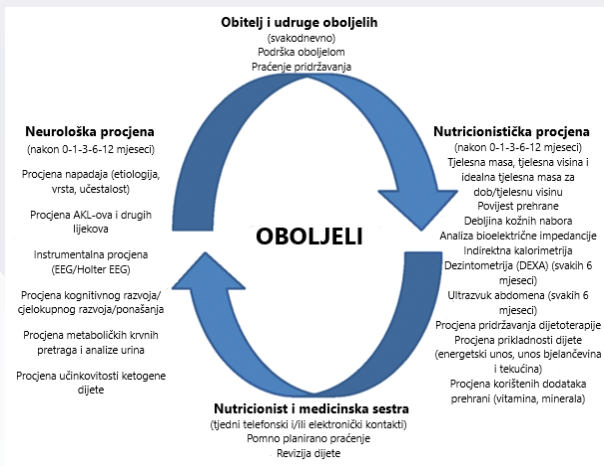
Obitelj i udruge oboljelih
(svakodnevno)
Podrška oboljelom
Praćenje pridržavanja

Neurološka procjena
(nakon 0-1-3-6-12 mjeseci)
Procjena napadaja (etiologija, vrsta, učestalost)
Procjena AKL-ova i drugih lijekova
Instrumentalna procjena (EEG/Holter EEG)
Procjena kognitivnog razvoja/ cjelokupnog razvoja/ponašanja
Procjena metaboličkih krvnih pretraga i analize urina
Procjena učinkovitosti ketogene dijete

OBOLJELI

Nutricionistička procjena
(nakon 0-1-3-6-12 mjeseci)
Tjelesna masa, tjelesna visina i idealna tjelesna masa za dob/tjelesnu visinu
Povijest prehrane
Debljina kožnih nabora
Analiza bioelektrične impedancije
Indirektna kalorimetrija
Dezintometrija (DEXA) (svakih 6 mjeseci)
Ultrazvuk abdomena (svakih 6 mjeseci)
Procjena pridržavanja dijetoterapije
Procjena prikladnosti dijete (energetski unos, unos bjelančevina i tekućina)
Procjena korištenih dodataka prehrani (vitamina, minerala)

Nutricionist i medicinska sestra
(tjedni telefonski i/ili elektronički kontakti)
Pomno planirano praćenje
Revizija dijete